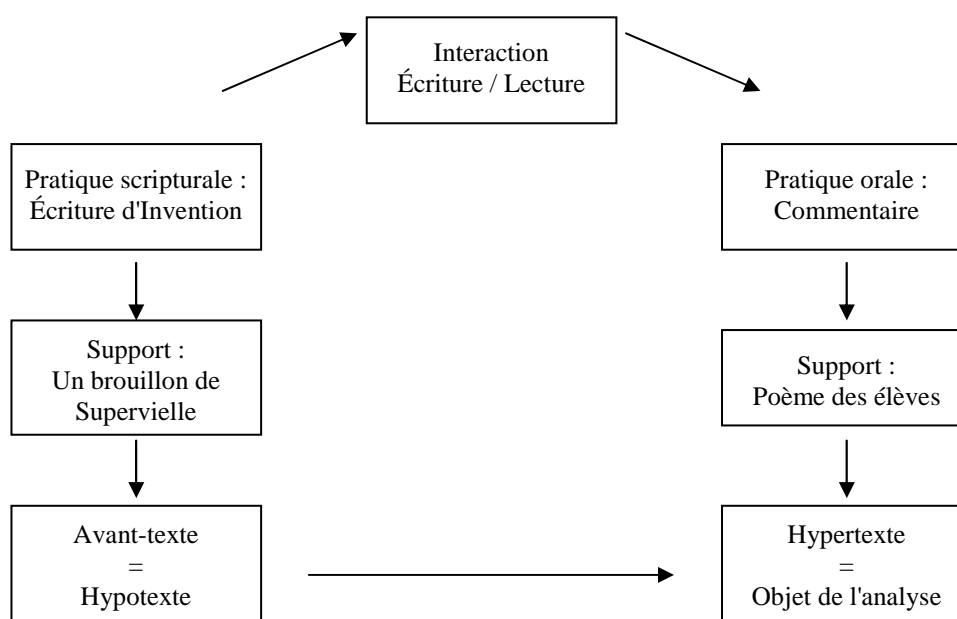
Interaction
Écriture / Lecture

Pratique scripturale :
Écriture d'Invention

Support :
Un brouillon de
Supervielle

Avant-texte
=
Hypotexte

Pratique orale :
Commentaire

Support :
Poème des élèves

Hypertexte
=
Objet de l'analyse